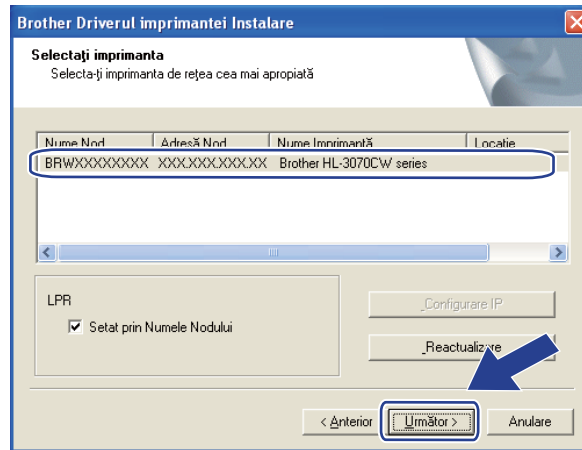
Brother Driverul imprimantei Instalare

Selectaţi imprimanta
Selecta-ţi imprimanta de reţea cea mai apropiată

| Nume Nod | Adresă Nod | Nume Imprimantă | Locatie |
|---|---|---|---|
| BRWXXXXXXXXX | XXX.XXX.XXX.XX | Brother HL-3070CW series | |

LPR
Setat prin Numele Nodului

Configurare IP

Reactualizare

< Anterior
Următor >
Anulare